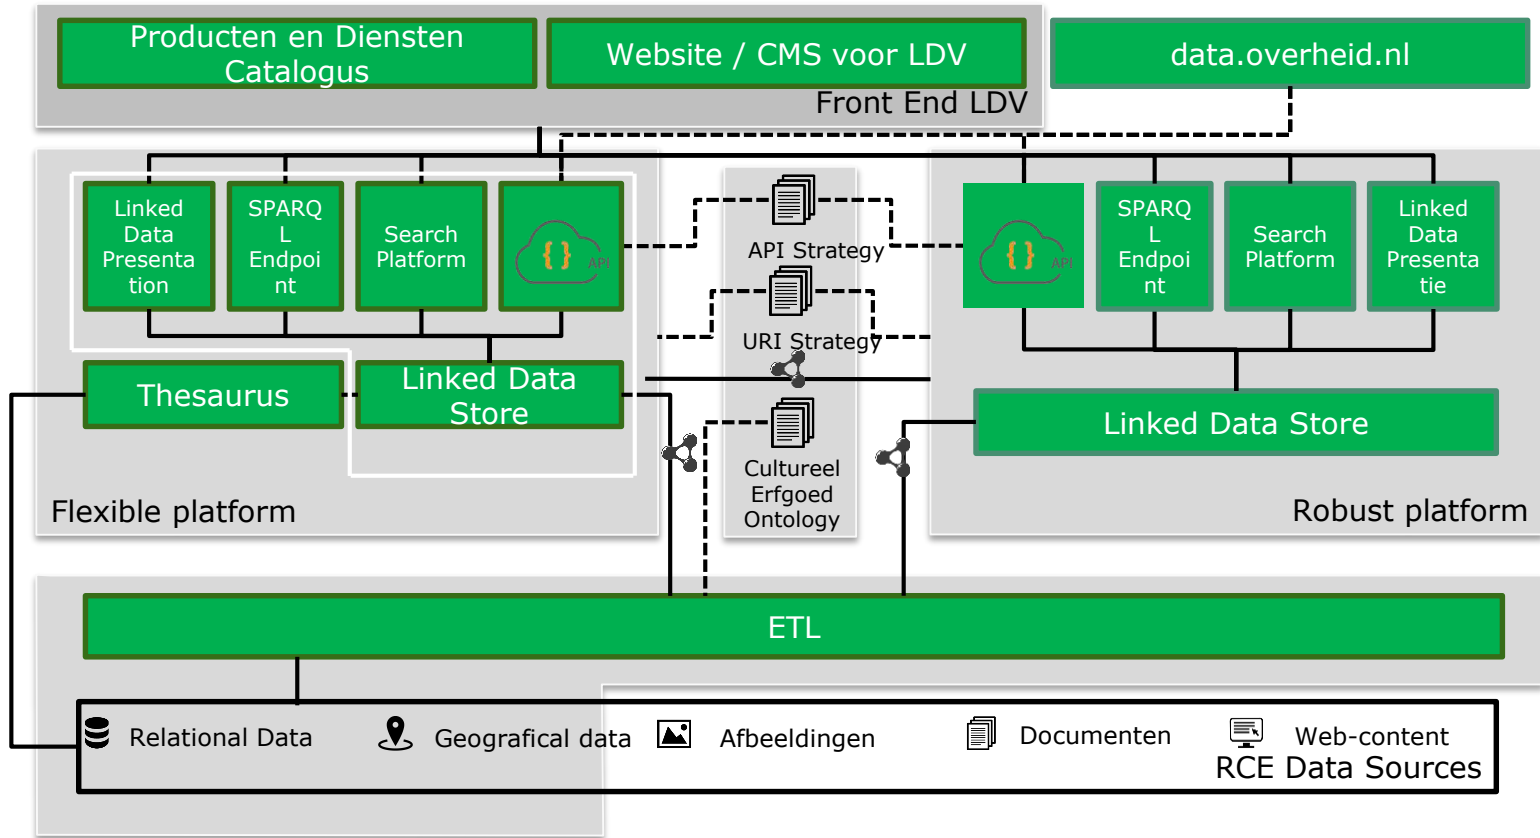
Producten en Diensten Catalogus

Website / CMS voor LDV

data.overheid.nl

Front End LDV

Linked Data Presentation

SPARQL Endpoint

Search Platform

{ } API

API Strategy

URI Strategy

Cultureel Erfgoed Ontology

{ } API

SPARQL Endpoint

Search Platform

Linked Data Presentatie

Thesaurus

Linked Data Store

Linked Data Store

Flexible platform

Robust platform

ETL

Relational Data

Geografical data

Afbeeldingen

Documenten

Web-content

RCE Data Sources